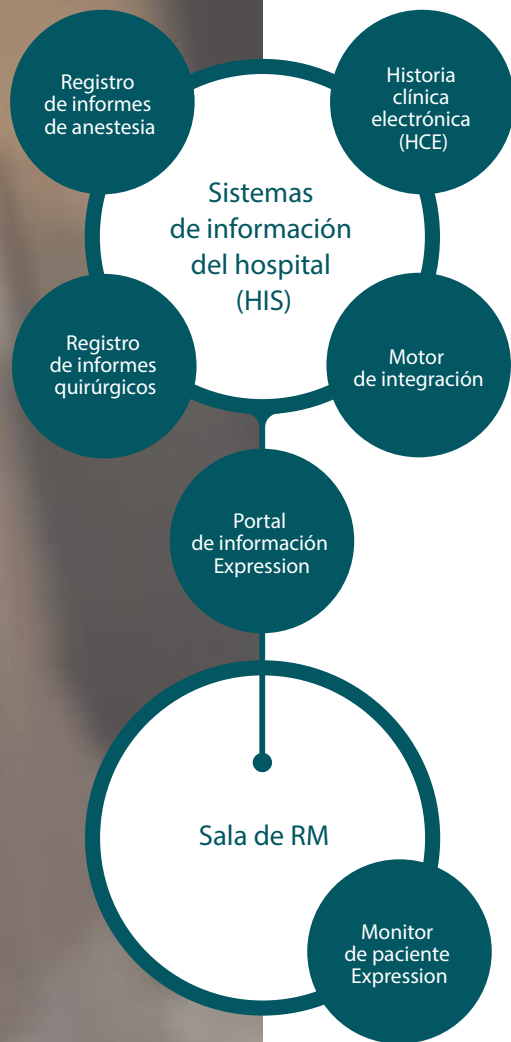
Registro de informes de anestesia

Historia clínica electrónica (HCE)

Sistemas de información del hospital (HIS)

Registro de informes quirúrgicos

Motor de integración

Portal de información Expression

Sala de RM

Monitor de paciente Expression